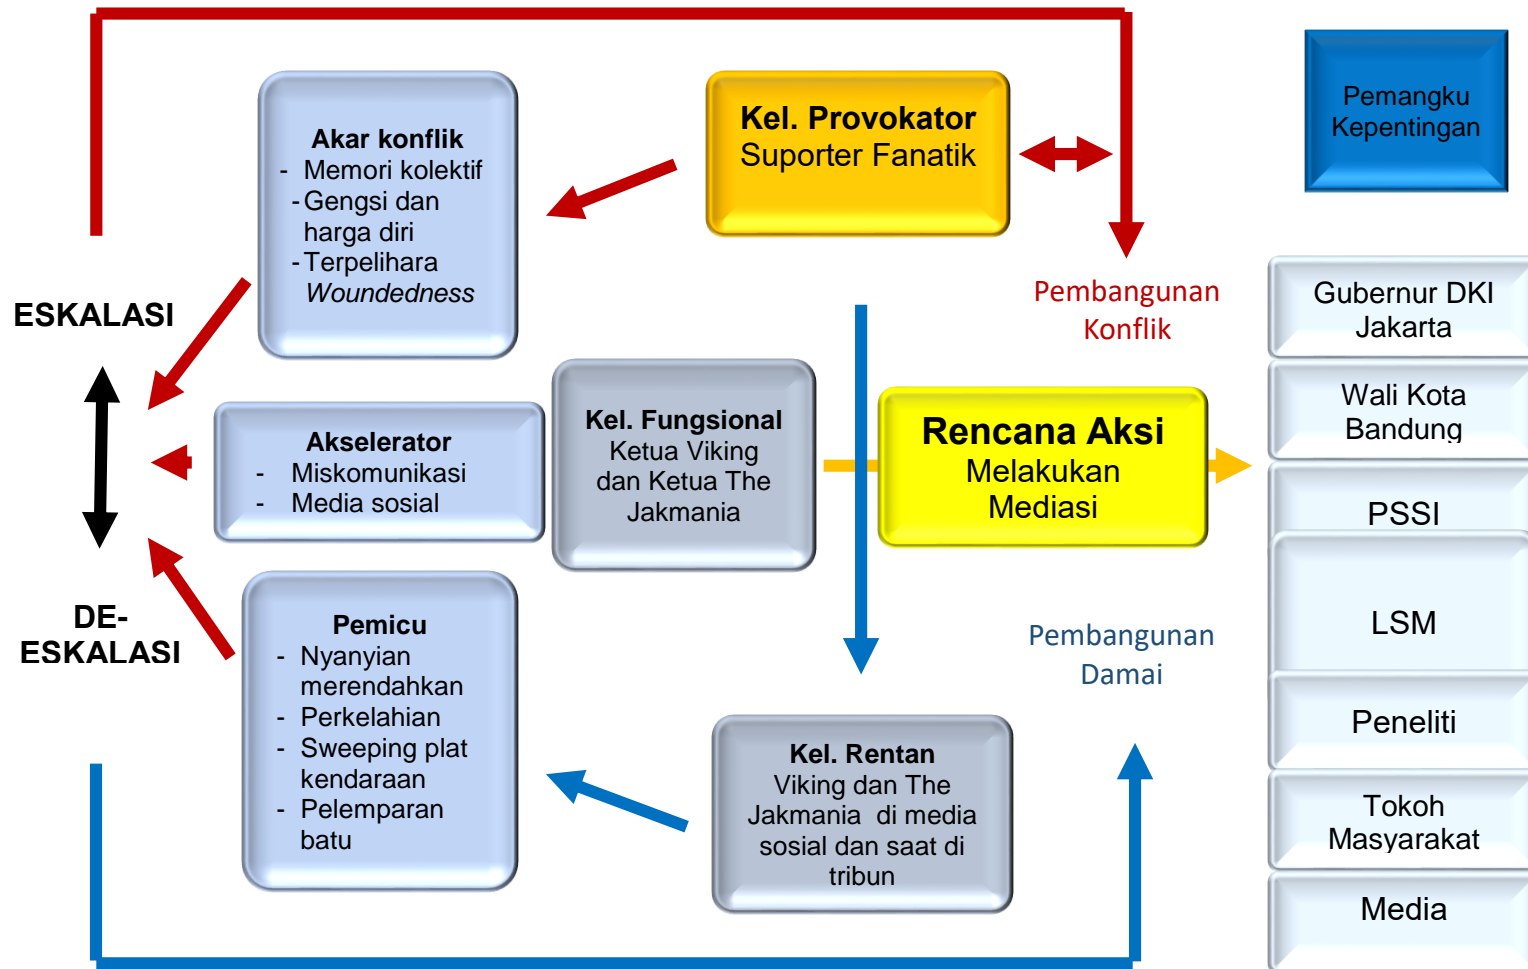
Akar konflik
- Memori kolektif
- Gengsi dan harga diri
- Terpelihara *Woundedness*

Kel. Provokator
Suporter Fanatik

Pemangku Kepentingan

ESKALASI

DE-ESKALASI

Pembangunan Konflik

Akselerator
- Miskomunikasi
- Media sosial

Kel. Fungsional
Ketua Viking dan Ketua The Jakmania

Rencana Aksi
Melakukan Mediasi

Gubernur DKI Jakarta

Wali Kota Bandung

PSSI

LSM

Peneliti

Tokoh Masyarakat

Media

Pemicu
- Nyanyian merendahkan
- Perkelahian
- Sweeping plat kendaraan
- Pelemparan batu

Pembangunan Damai

Kel. Rentan
Viking dan The Jakmania di media sosial dan saat di tribun